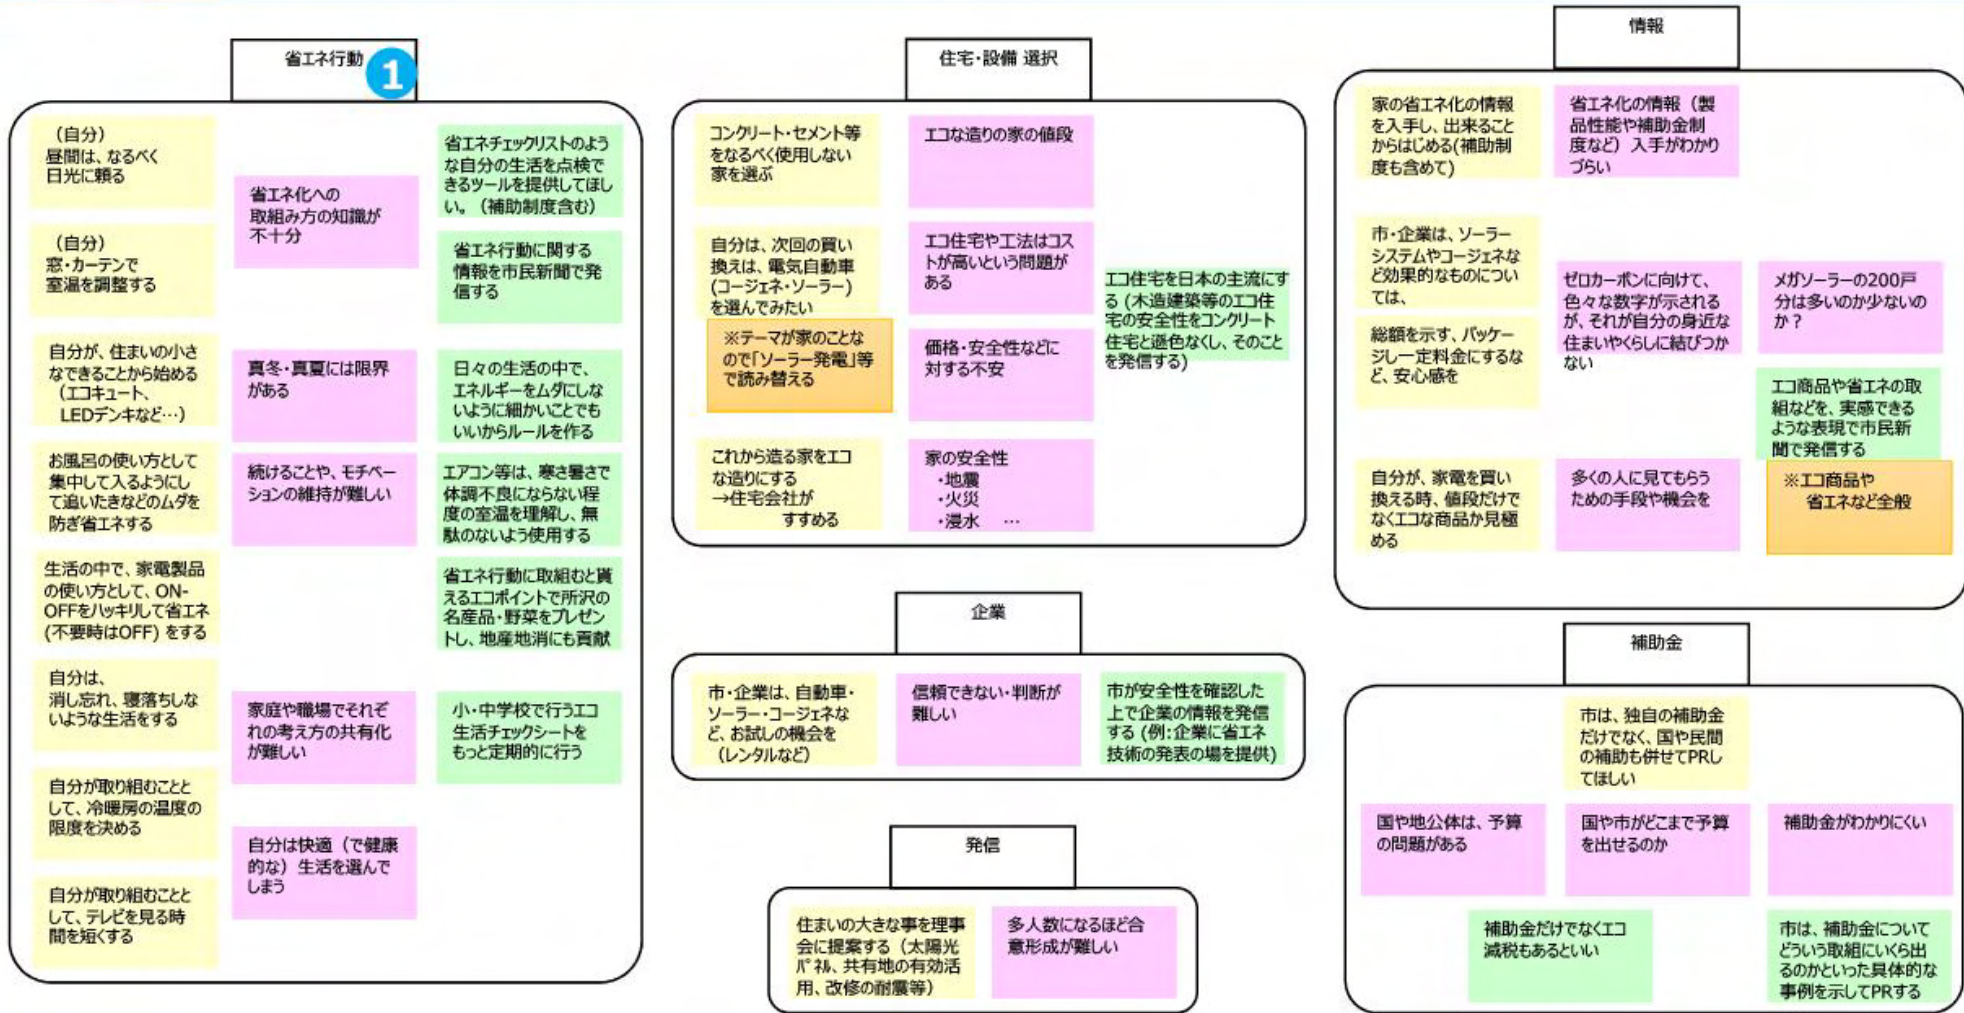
省エネ行動 1

（自分）
昼間は、なるべく日光に頼る

（自分）
窓・カーテンで室温を調整する

自分が、住まいの小さなできることから始める（エコキュート、LEDデンキなど…）

お風呂の使い方として集中して入るようにして追いたきなどのムダを防ぎ省エネする

生活の中で、家電製品の使い方として、ON-OFFをハッキリして省エネ（不要時はOFF）をする

自分は、消し忘れ、寝落ちしないような生活をする

自分が取り組むこととして、冷暖房の温度の限度を決める

自分が取り組むこととして、テレビを見る時間を短くする

省エネ化への取組み方の知識が不十分

真冬・真夏には限界がある

続けることや、モチベーションの維持が難しい

家庭や職場でそれぞれの考え方の共有化が難しい

自分は快適（で健康的な）生活を選んでしまう

省エネチェックリストのような自分の生活を点検できるツールを提供してほしい。（補助制度含む）

省エネ行動に関する情報を市民新聞で発信する

日々の生活の中で、エネルギーをムダにしないように細かいことでもいいからルールを作る

エアコン等は、寒さ暑さで体調不良にならない程度の室温を理解し、無駄のないよう使用する

省エネ行動に取組むと貰えるエコポイントで所沢の名産品・野菜をプレゼントし、地産地消にも貢献

小・中学校で行うエコ生活チェックシートをもっと定期的に行う

住宅・設備 選択

コンクリート・セメント等をなるべく使用しない家を選ぶ

自分は、次回の買い換えは、電気自動車（コージェネ・ソーラー）を選んでみたい

※テーマが家のことなので「ソーラー発電」等で読み替える

これから造る家をエコな造りにする
→住宅会社がすすめる

エコな造りの家の値段

エコ住宅や工法はコストが高いという問題がある

価格・安全性などに対する不安

家の安全性
・地震
・火災
・浸水 …

エコ住宅を日本の主流にする（木造建築等のエコ住宅の安全性をコンクリート住宅と遜色なくし、そのことを発信する）

企業

市・企業は、自動車・ソーラー・コージェネなど、お試しの機会を（レンタルなど）

信頼できない・判断が難しい

市が安全性を確認した上で企業の情報を発信する（例：企業に省エネ技術の発表の場を提供）

発信

住まいの大きな事を理事会に提案する（太陽光パネル、共有地の有効活用、改修の耐震等）

多人数になるほど合意形成が難しい

情報

家の省エネ化の情報を入手し、出来ることからはじめる(補助制度も含めて)

市・企業は、ソーラーシステムやコージェネなど効果的なものについては、

総額を示す、パッケージレー定料金にするなど、安心感を

自分が、家電を買い換える時、値段だけでなくエコな商品か見極める

省エネ化の情報（製品性能や補助金制度など）入手がわかりづらい

ゼロカーボンに向けて、色々な数字が示されるが、それが自分の身近な住まいやくらしに結びつかない

多くの人に見てもらうための手段や機会を

メガソーラーの200戸分は多いのか少ないのか？

エコ商品や省エネの取組などを、実感できるような表現で市民新聞で発信する

※エコ商品や
省エネなど全般

補助金

市は、独自の補助金だけでなく、国や民間の補助も併せてPRしてほしい

国や地公体は、予算の問題がある

国や市がどこまで予算を出せるのか

補助金がわかりにくい

補助金だけでなくエコ減税もあるといい

市は、補助金についてどういう取組にいくら出るのかといった具体的な事例を示してPRする